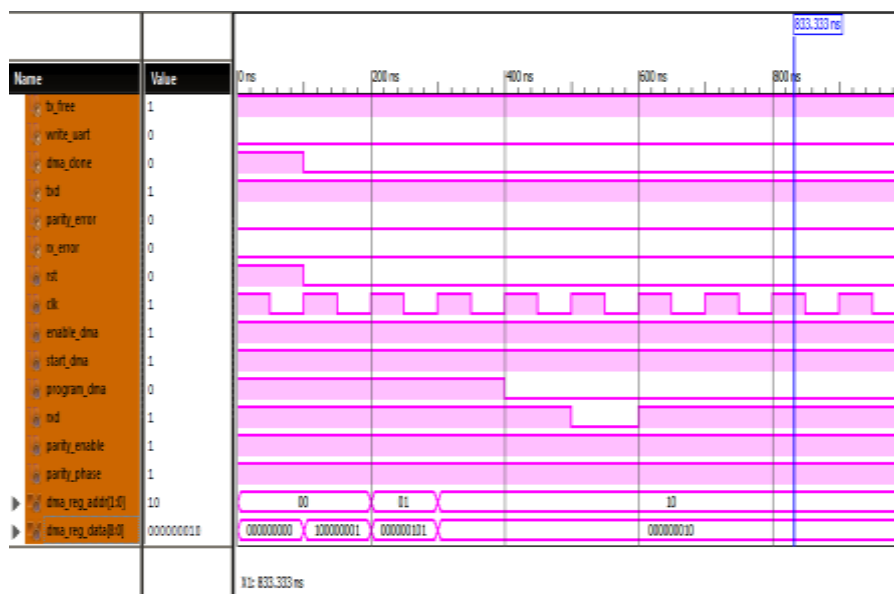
833.333 ns

| Name | Value |
|---|---|
| tx_free | 1 |
| write_uart | 0 |
| dma_done | 0 |
| txd | 1 |
| parity_error | 0 |
| rx_error | 0 |
| rst | 0 |
| clk | 1 |
| enable_dma | 1 |
| start_dma | 1 |
| program_dma | 0 |
| rxd | 1 |
| parity_enable | 1 |
| parity_phase | 1 |
| dma_reg_addr[1:0] | 10 |
| dma_reg_data[8:0] | 000000010 |

0 ns 200 ns 400 ns 600 ns 800 ns

00 01 10

000000000 100000001 000000101 000000010

X1: 833.333 ns